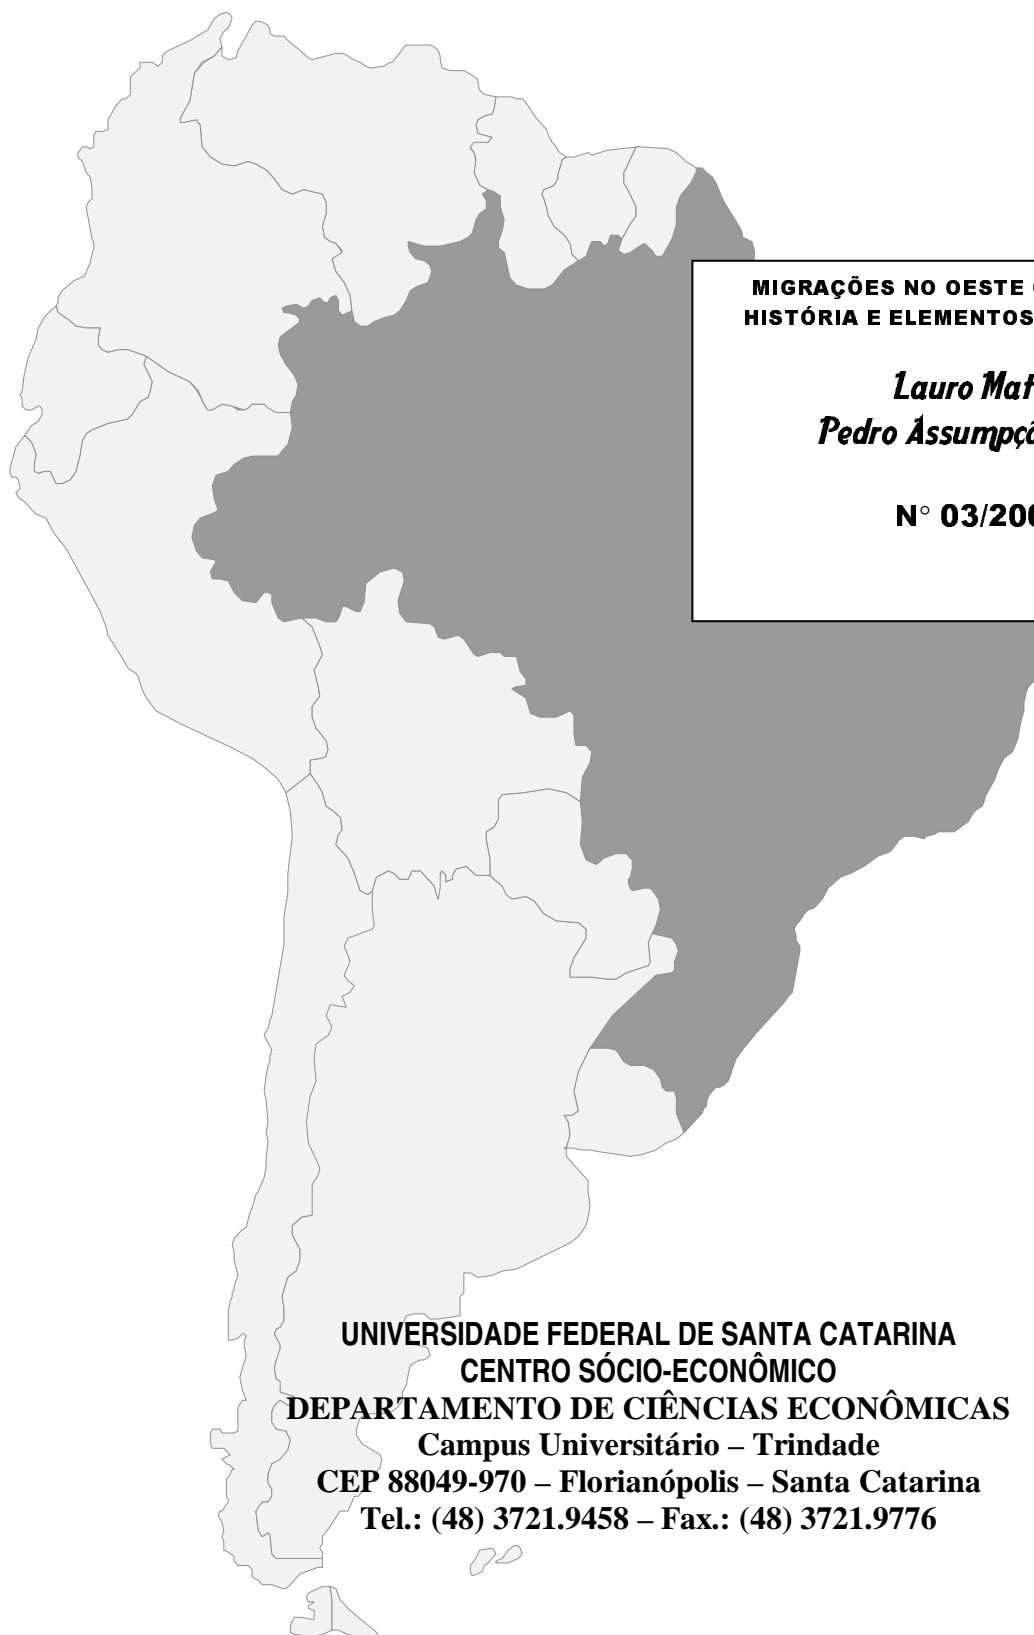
MIGRAÇÕES NO OESTE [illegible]
HISTÓRIA E ELEMENTOS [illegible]

Lauro Mat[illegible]
Pedro Assumpçã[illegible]

N° 03/200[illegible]

UNIVERSIDADE FEDERAL DE SANTA CATARINA
CENTRO SÓCIO-ECONÔMICO
DEPARTAMENTO DE CIÊNCIAS ECONÔMICAS
Campus Universitário – Trindade
CEP 88049-970 – Florianópolis – Santa Catarina
Tel.: (48) 3721.9458 – Fax.: (48) 3721.9776